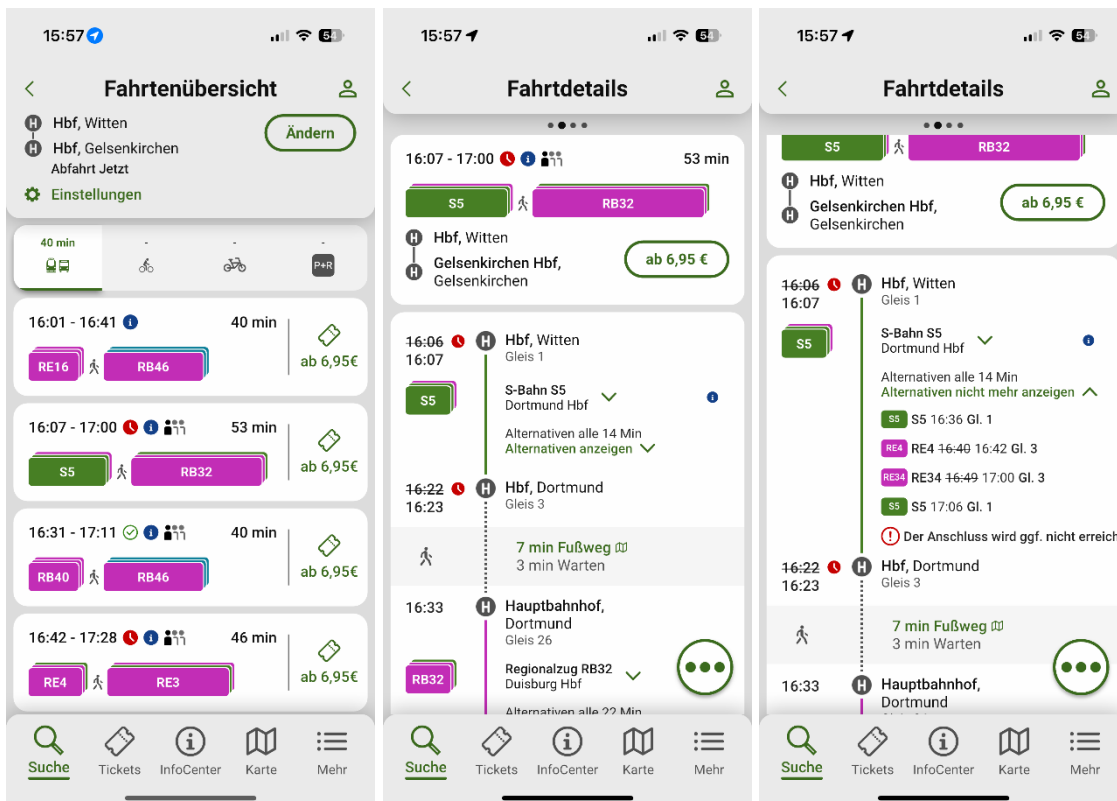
15:57

Fahrtenübersicht

Hbf, Witten
Hbf, Gelsenkirchen
Abfahrt Jetzt

Ändern

Einstellungen

40 min
-
-
-
P+R

16:01 - 16:41 40 min
RE16 RB46
ab 6,95€

16:07 - 17:00 53 min
S5 RB32
ab 6,95€

16:31 - 17:11 40 min
RB40 RB46
ab 6,95€

16:42 - 17:28 46 min
RE4 RE3
ab 6,95€

Suche Tickets InfoCenter Karte Mehr

15:57

Fahrtdetails

16:07 - 17:00 53 min
S5 RB32
Hbf, Witten
Gelsenkirchen Hbf, Gelsenkirchen
ab 6,95 €

~~16:06~~ 16:07
Hbf, Witten
Gleis 1
S5
S-Bahn S5
Dortmund Hbf
Alternativen alle 14 Min
Alternativen anzeigen

~~16:22~~ 16:23
Hbf, Dortmund
Gleis 3

7 min Fußweg
3 min Warten

16:33
Hauptbahnhof, Dortmund
Gleis 26
RB32
Regionalzug RB32
Duisburg Hbf
Alternativen alle 22 Min

Suche Tickets InfoCenter Karte Mehr

15:57

Fahrtdetails

S5 RB32
Hbf, Witten
Gelsenkirchen Hbf, Gelsenkirchen
ab 6,95 €

~~16:06~~ 16:07
Hbf, Witten
Gleis 1
S5
S-Bahn S5
Dortmund Hbf
Alternativen alle 14 Min
Alternativen nicht mehr anzeigen
S5 S5 16:36 Gl. 1
RE4 RE4 ~~16:40~~ 16:42 Gl. 3
RE34 RE34 ~~16:49~~ 17:00 Gl. 3
S5 S5 17:06 Gl. 1
Der Anschluss wird ggf. nicht erreich

~~16:22~~ 16:23
Hbf, Dortmund
Gleis 3

7 min Fußweg
3 min Warten

16:33
Hauptbahnhof, Dortmund

Suche Tickets InfoCenter Karte Mehr